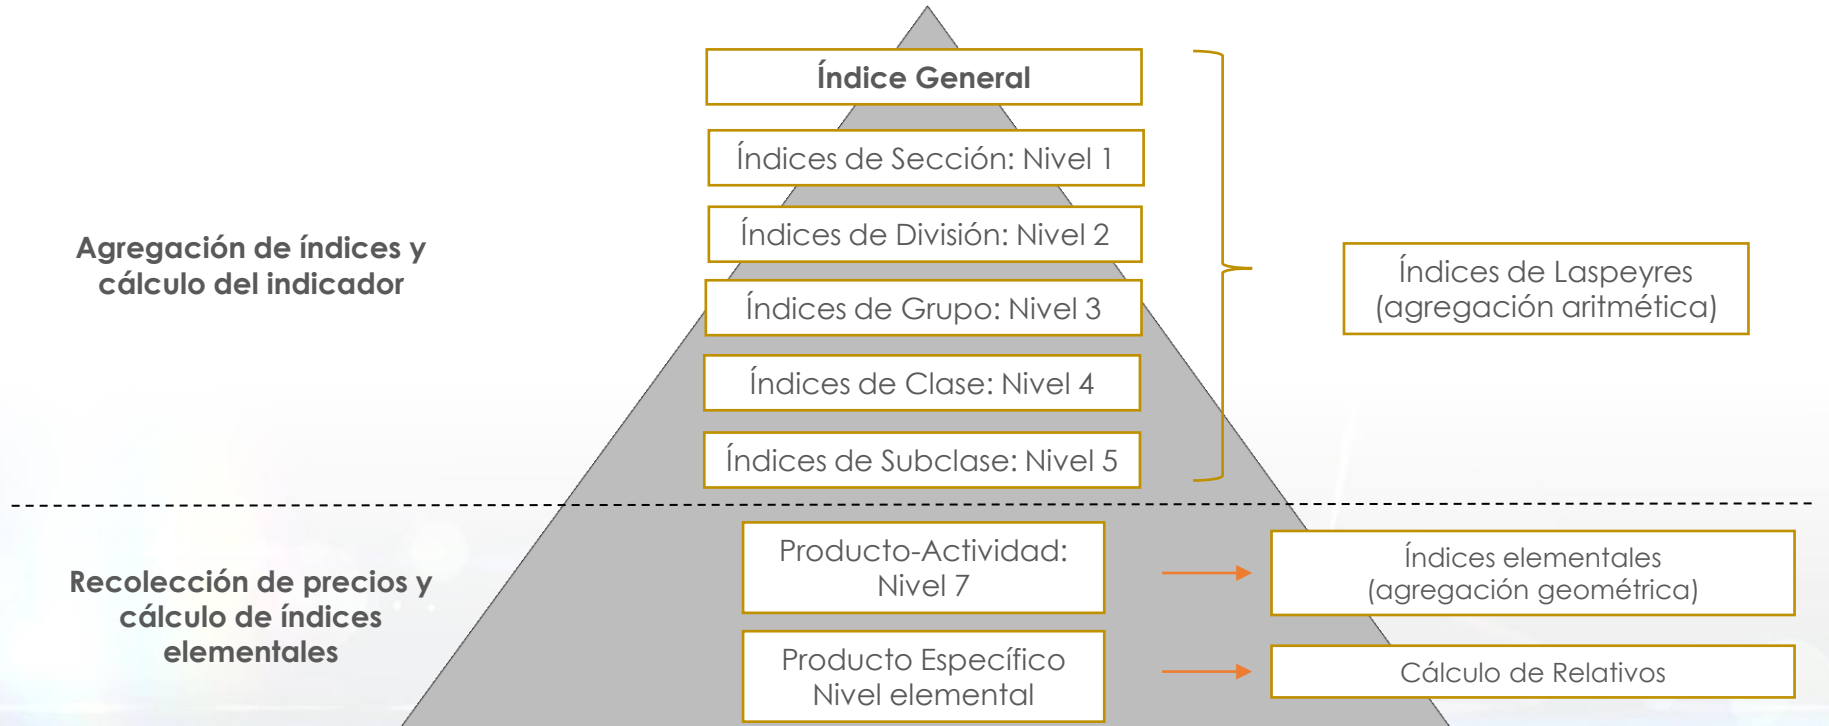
Índice General

Índices de Sección: Nivel 1

Índices de División: Nivel 2

Índices de Grupo: Nivel 3

Índices de Clase: Nivel 4

Índices de Subclase: Nivel 5

Agregación de índices y cálculo del indicador

Índices de Laspeyres (agregación aritmética)

Recolección de precios y cálculo de índices elementales

Producto-Actividad: Nivel 7

Índices elementales (agregación geométrica)

Producto Específico Nivel elemental

Cálculo de Relativos